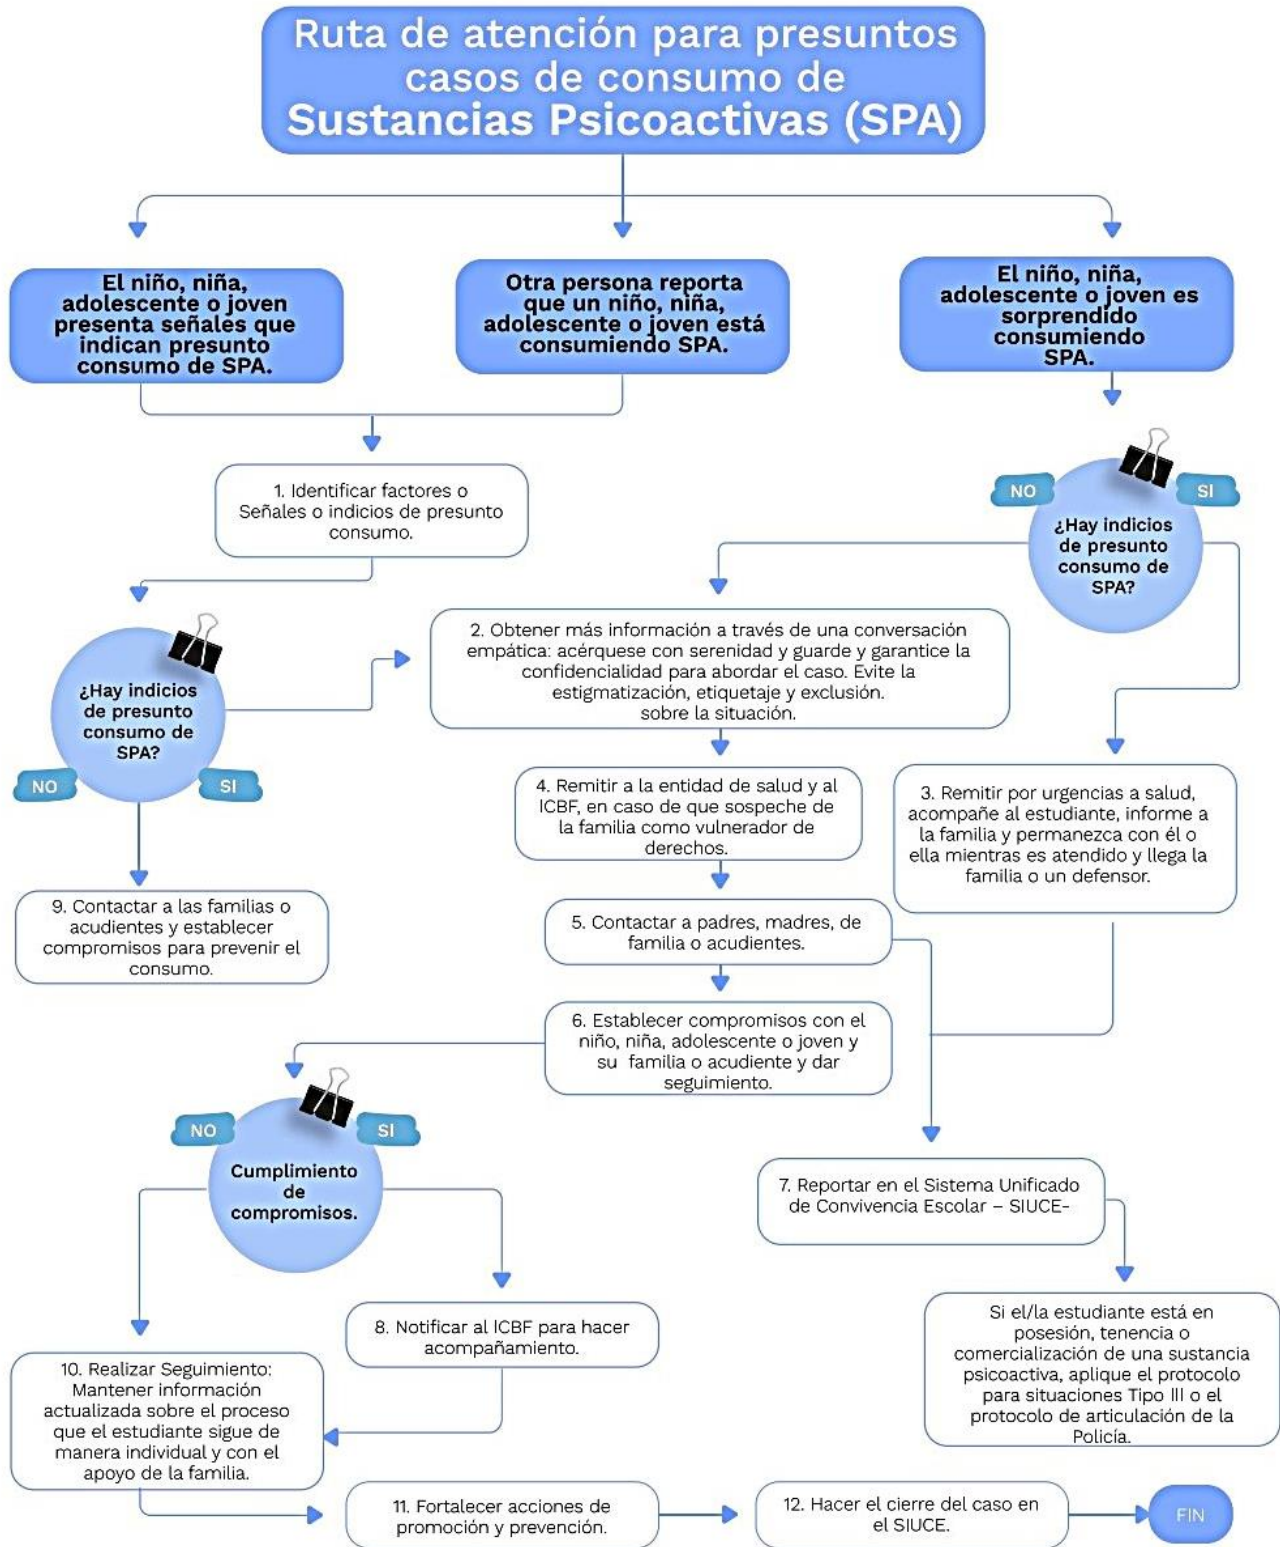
Ruta de atención para presuntos casos de consumo de Sustancias Psicoactivas (SPA)

El niño, niña, adolescente o joven presenta señales que indican presunto consumo de SPA.

Otra persona reporta que un niño, niña, adolescente o joven está consumiendo SPA.

El niño, niña, adolescente o joven es sorprendido consumiendo SPA.

1. Identificar factores o Señales o indicios de presunto consumo.

NO

SI

¿Hay indicios de presunto consumo de SPA?

¿Hay indicios de presunto consumo de SPA?

NO

SI

2. Obtener más información a través de una conversación empática: acérquese con serenidad y guarde y garantice la confidencialidad para abordar el caso. Evite la estigmatización, etiquetaje y exclusión. sobre la situación.

4. Remitir a la entidad de salud y al ICBF, en caso de que sospeche de la familia como vulnerador de derechos.

3. Remitir por urgencias a salud, acompañe al estudiante, informe a la familia y permanezca con él o ella mientras es atendido y llega la familia o un defensor.

9. Contactar a las familias o acudientes y establecer compromisos para prevenir el consumo.

5. Contactar a padres, madres, de familia o acudientes.

6. Establecer compromisos con el niño, niña, adolescente o joven y su familia o acudiente y dar seguimiento.

NO

SI

Cumplimiento de compromisos.

7. Reportar en el Sistema Unificado de Convivencia Escolar – SIUCE-

8. Notificar al ICBF para hacer acompañamiento.

Si el/la estudiante está en posesión, tenencia o comercialización de una sustancia psicoactiva, aplique el protocolo para situaciones Tipo III o el protocolo de articulación de la Policía.

10. Realizar Seguimiento: Mantener información actualizada sobre el proceso que el estudiante sigue de manera individual y con el apoyo de la familia.

11. Fortalecer acciones de promoción y prevención.

12. Hacer el cierre del caso en el SIUCE.

FIN